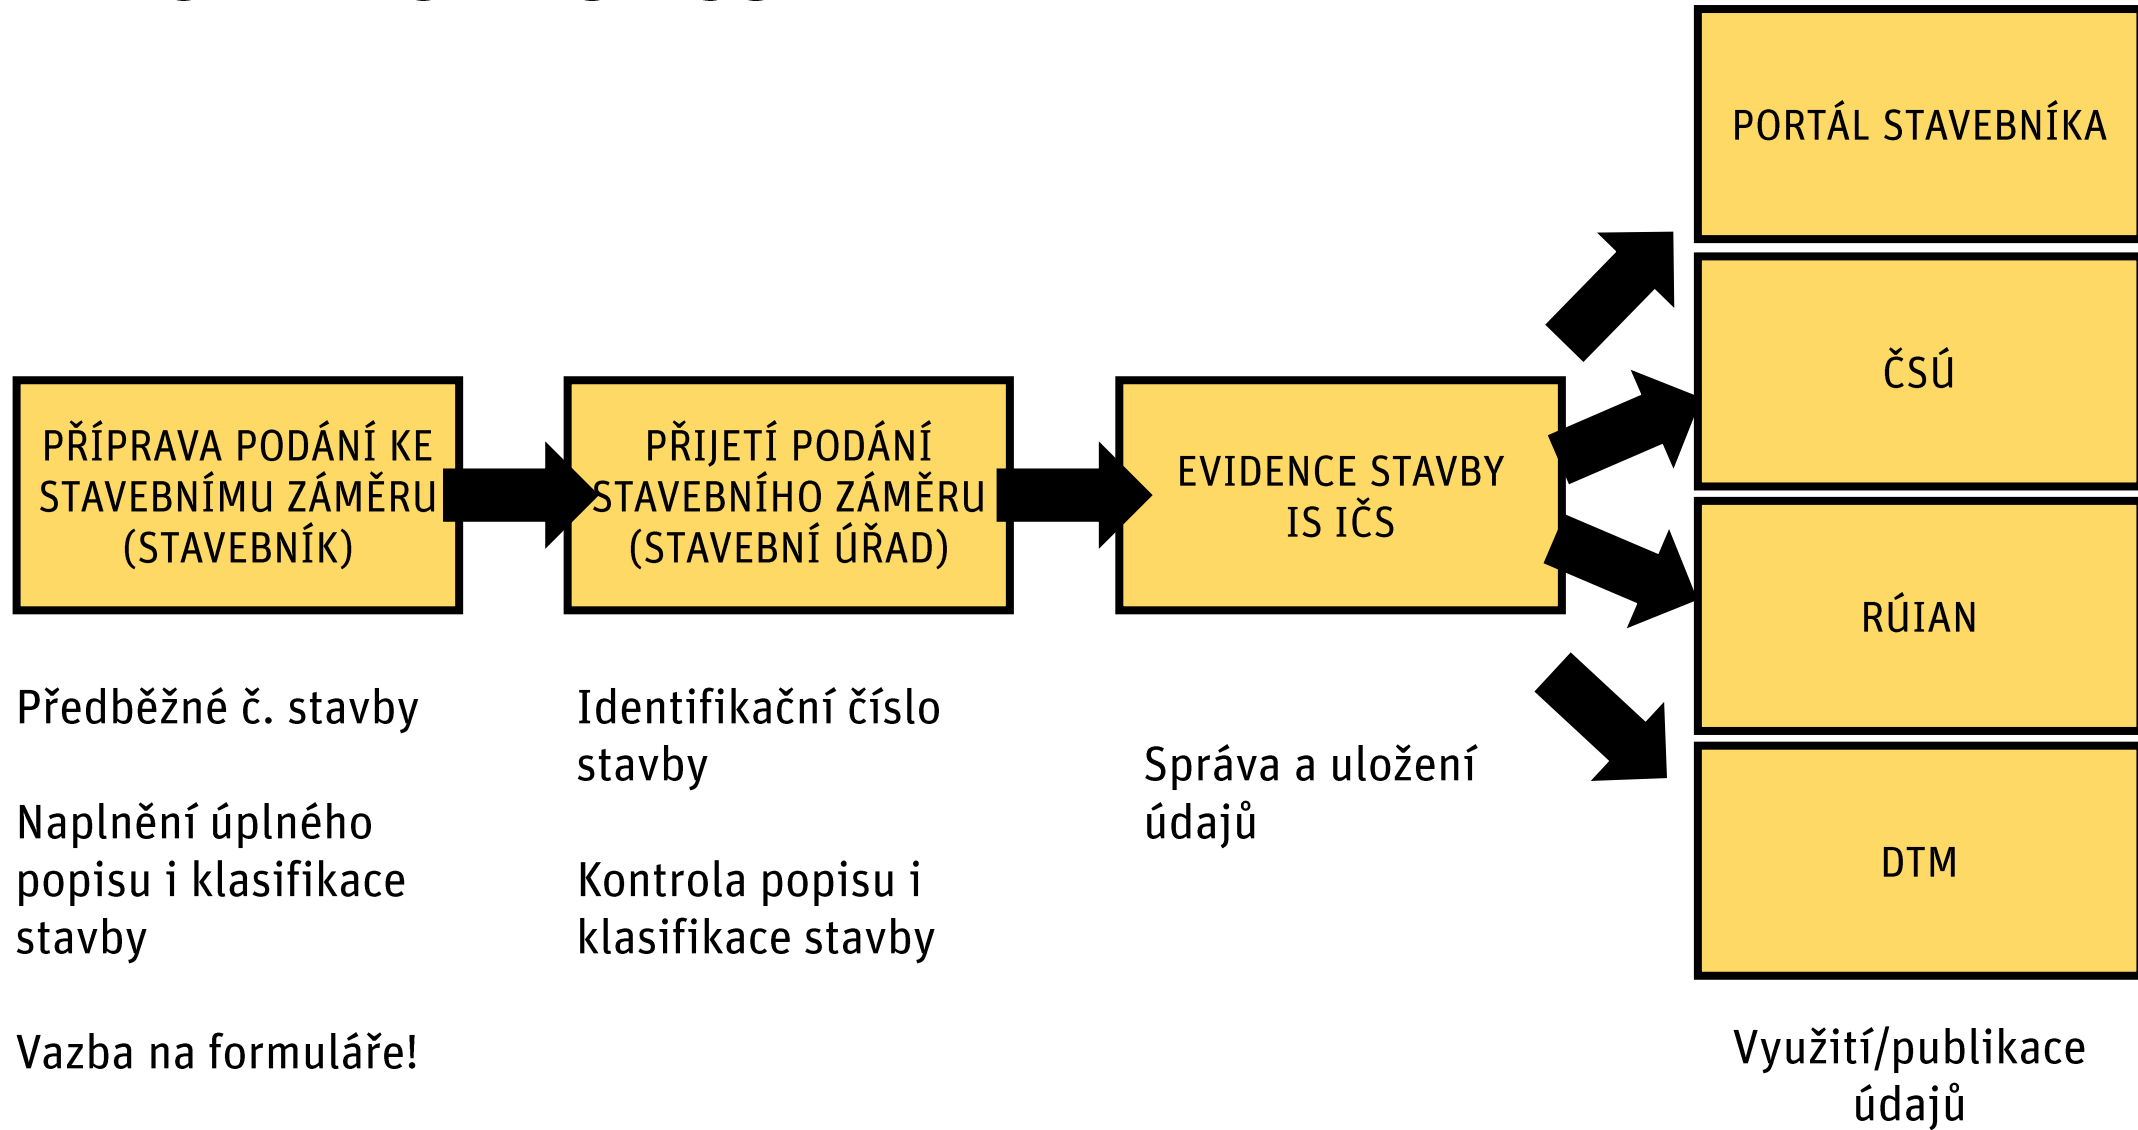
PORTÁL STAVEBNÍKA

ČSÚ

RÚIAN

DTM

PŘÍPRAVA PODÁNÍ KE STAVEBNÍMU ZÁMĚRU (STAVEBNÍK)

PŘIJETÍ PODÁNÍ STAVEBNÍHO ZÁMĚRU (STAVEBNÍ ÚŘAD)

EVIDENCE STAVBY IS IČS

Předběžné č. stavby

Naplnění úplného popisu i klasifikace stavby

Vazba na formuláře!

Identifikační číslo stavby

Kontrola popisu i klasifikace stavby

Správa a uložení údajů

Využití/publikace údajů